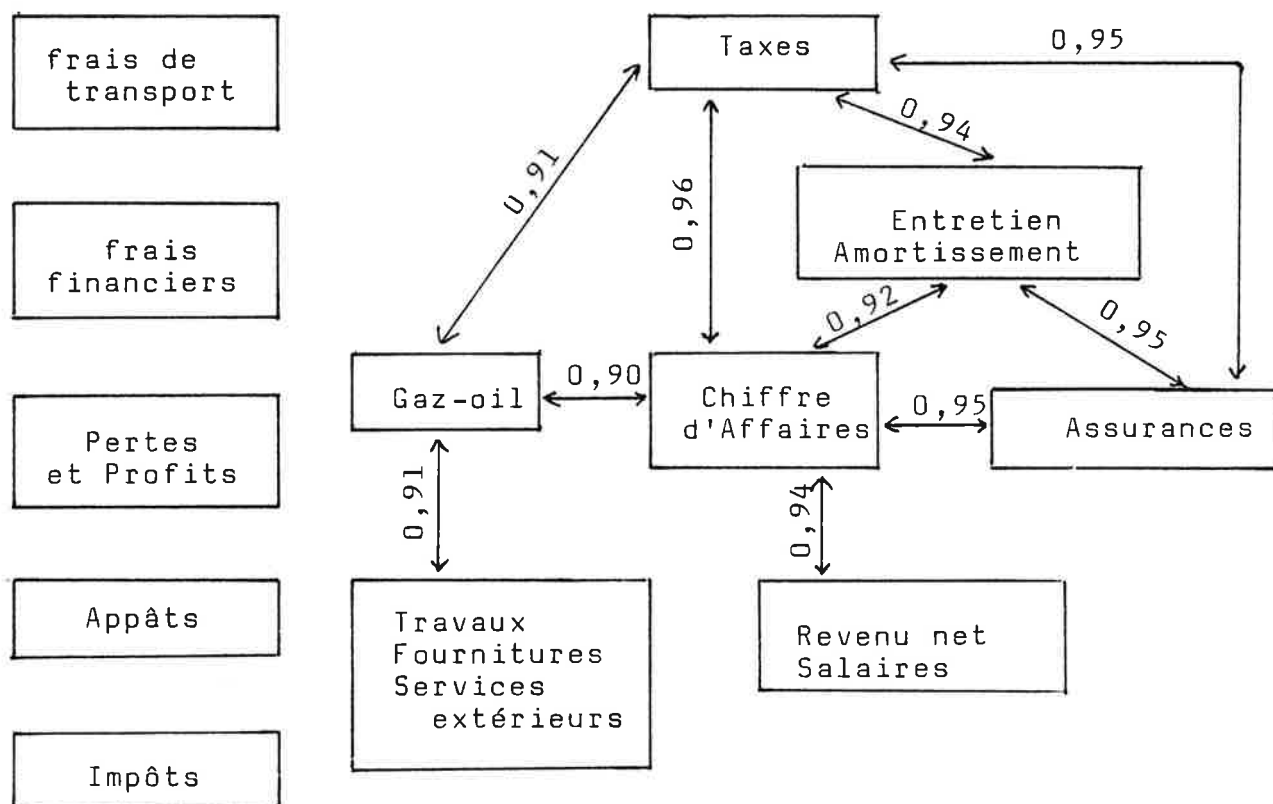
frais de transport

frais financiers

Pertes et Profits

Appâts

Impôts

Taxes

0,95

0,94

0,91

0,96

Entretien Amortissement

0,92

0,95

Gaz-oil

0,90

Chiffre d'Affaires

0,95

Assurances

0,91

0,94

Travaux Fournitures Services extérieurs

Revenu net Salaires